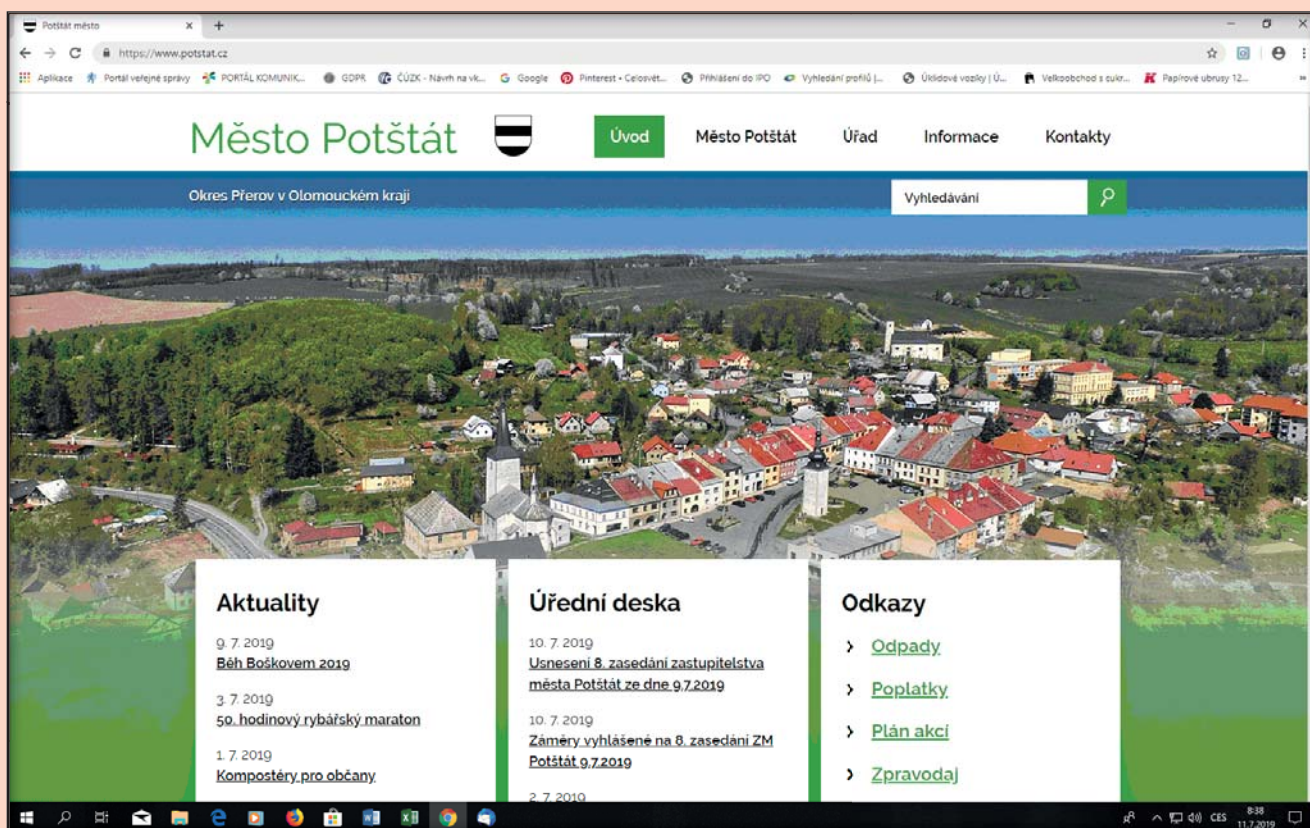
Potštát město ×

https://www.potstat.cz

Aplikace Portál veřejné správy PORTÁL KOMUNIK... GDPR ČÚZK - Návrh na vk... Google Pinterest • Celosvět... Přihlášení do IPO Vyhledání profilů |... Úklidové vozíky | Ú... Velkoobchod s cukr... Papírové ubrusy 12...

Město Potštát

Úvod Město Potštát Úřad Informace Kontakty

Okres Přerov v Olomouckém kraji

Vyhledávání

Aktuality

9. 7. 2019
Běh Boškovem 2019

3. 7. 2019
50. hodinový rybářský maraton

1. 7. 2019
Kompostéry pro občany

Úřední deska

10. 7. 2019
Usnesení 8. zasedání zastupitelstva města Potštát ze dne 9.7.2019

10. 7. 2019
Záměry vyhlášené na 8. zasedání ZM Potštát 9.7.2019

2. 7. 2019

Odkazy

Odpady

Poplatky

Plán akcí

Zpravodaj

CES 8:38 11.7.2019